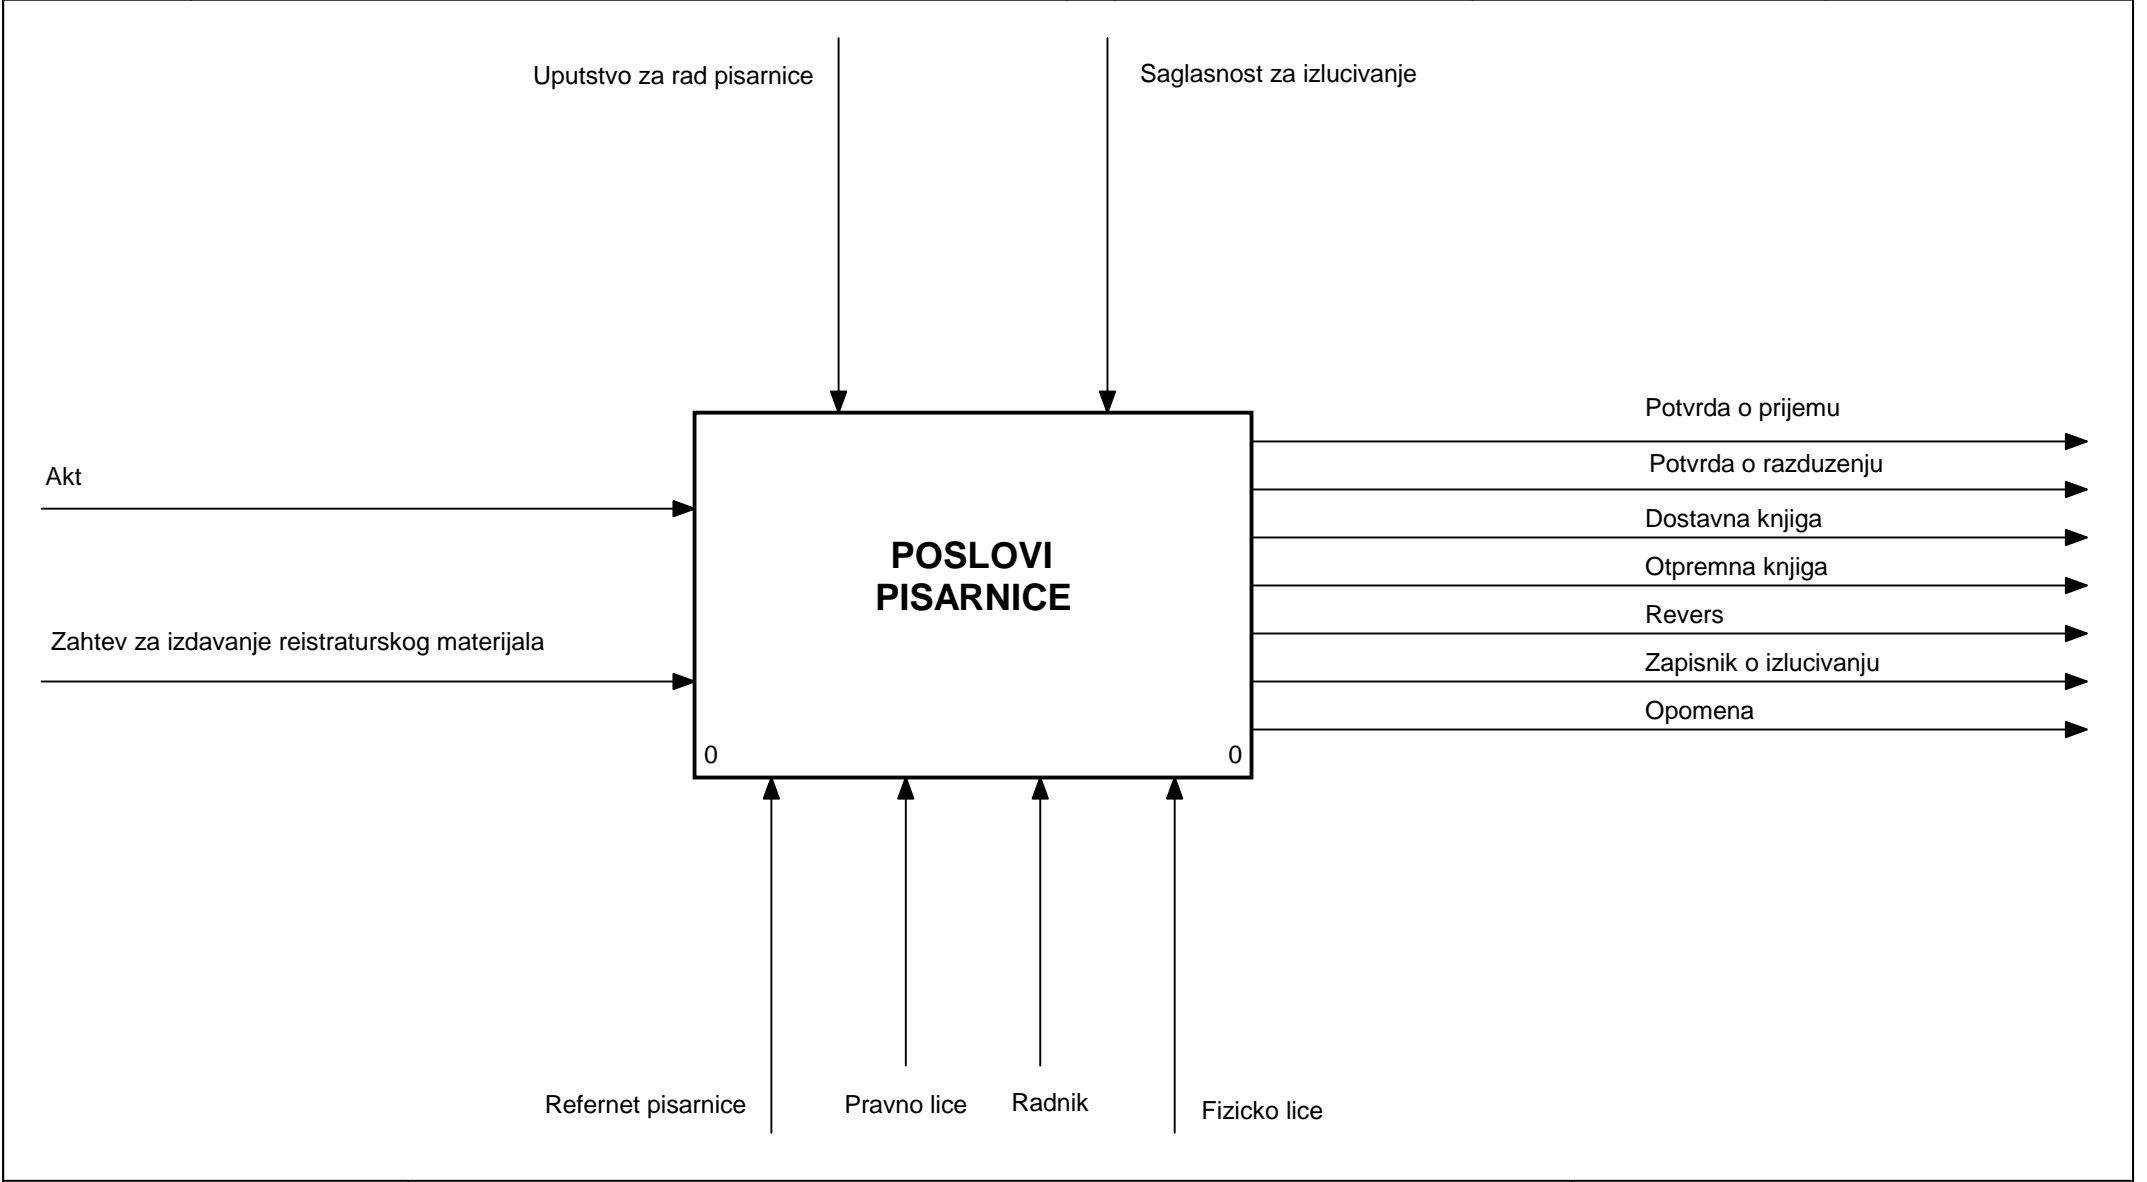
Uputstvo za rad pisarnice

Saglasnost za izlucivanje

Akt

Zahtev za izdavanje reistraturskog materijala

POSLOVI PISARNICE

0

0

Potvrda o prijemu

Potvrda o razduzenju

Dostavna knjiga

Otpremna knjiga

Revers

Zapisnik o izlucivanju

Opomena

Refernet pisarnice

Pravno lice

Radnik

Fizicko lice